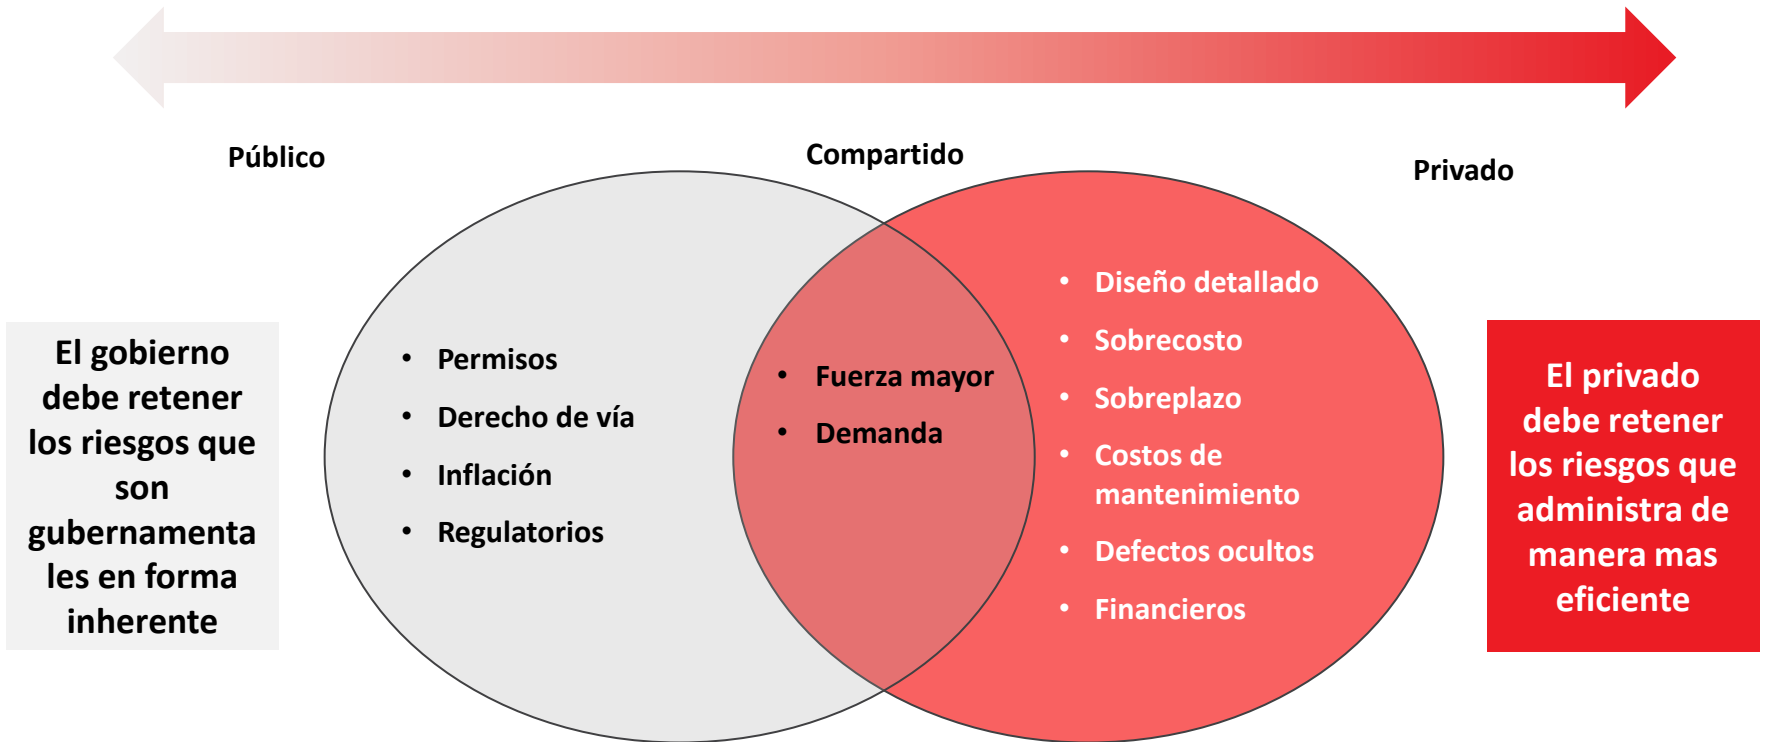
Público

Compartido

Privado

El gobierno debe retener los riesgos que son gubernamentales en forma inherente

- Permisos
- Derecho de vía
- Inflación
- Regulatorios

- Fuerza mayor
- Demanda

- Diseño detallado
- Sobrecosto
- Sobreplazo
- Costos de mantenimiento
- Defectos ocultos
- Financieros

El privado debe retener los riesgos que administra de manera mas eficiente